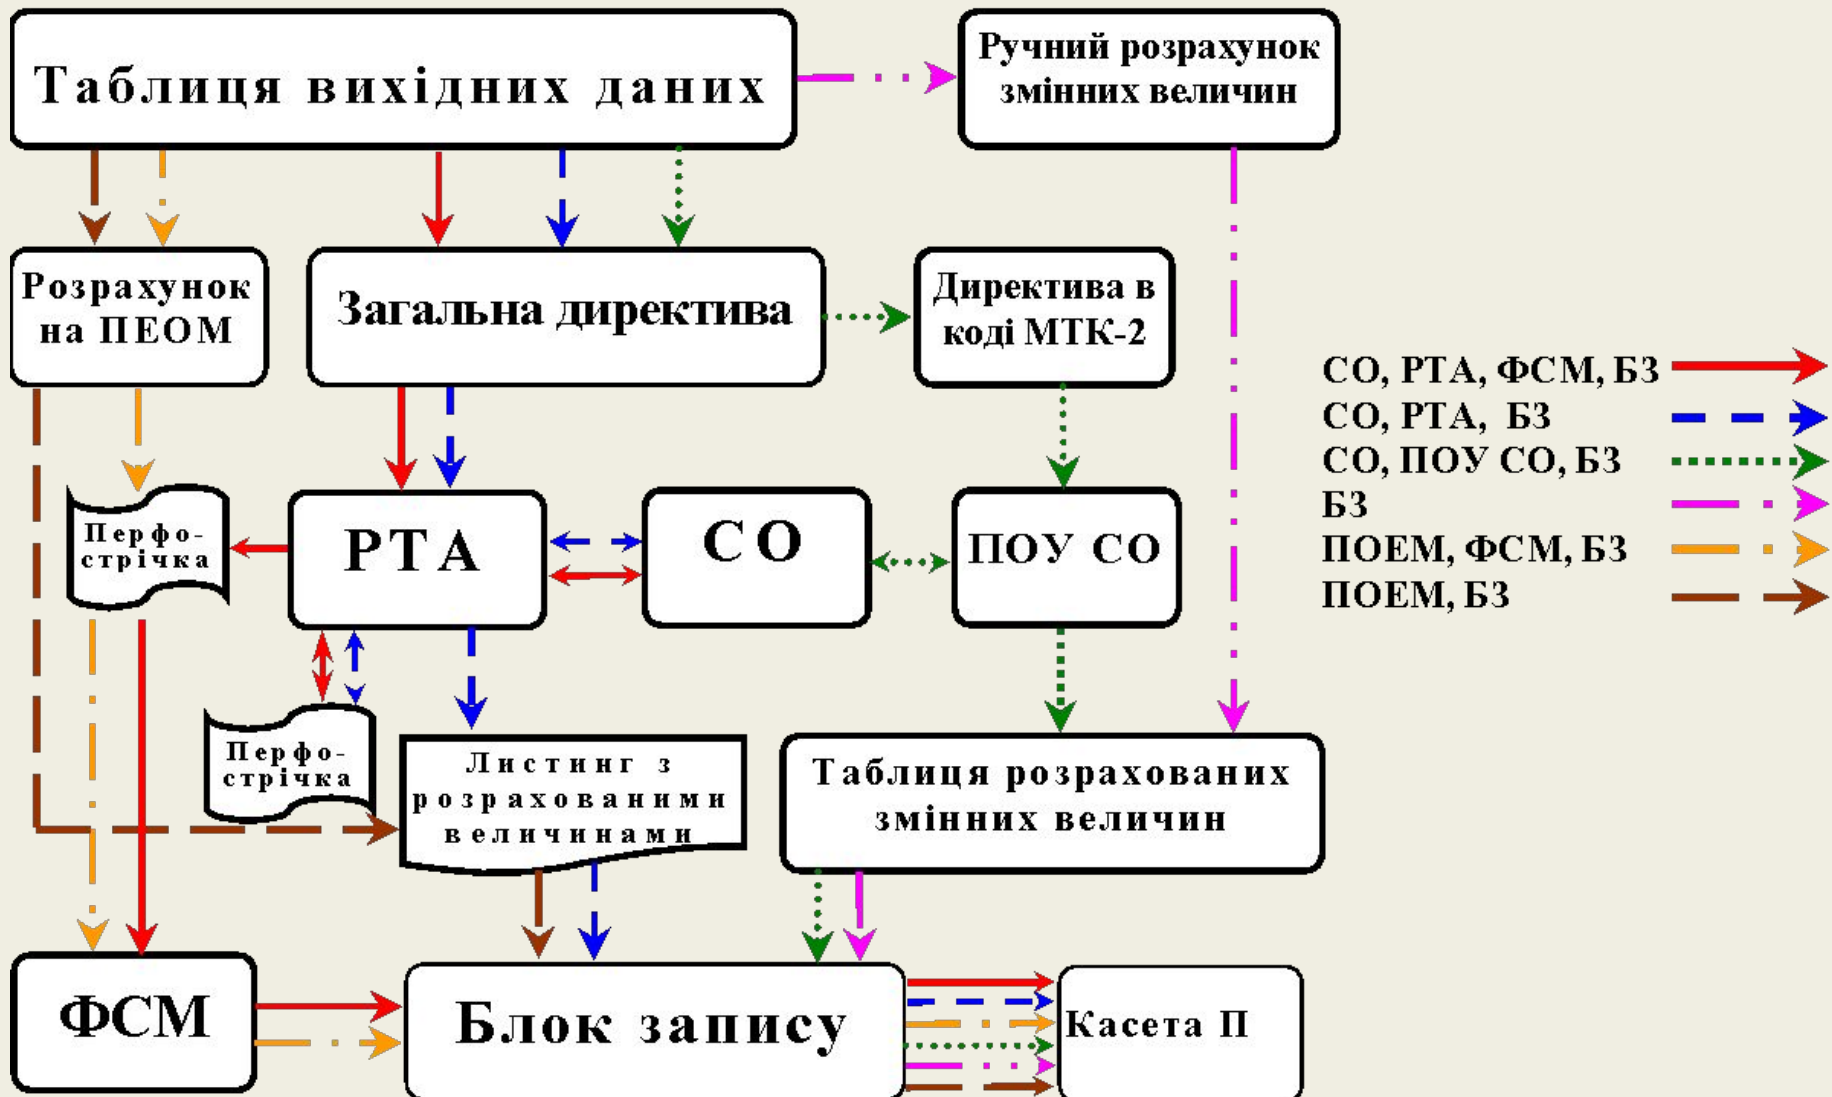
Таблиця вихідних даних

Ручний розрахунок змінних величин

Розрахунок на ПЕОМ

Загальна директива

Директива в коді МТК-2

Перфострічка

РТА

СО

ПОУ СО

Перфострічка

Листинг з розрахованими величинами

Таблиця розрахованих змінних величин

ФСМ

Блок запису

Касета П

СО, РТА, ФСМ, БЗ
СО, РТА, БЗ
СО, ПОУ СО, БЗ
БЗ
ПОЕМ, ФСМ, БЗ
ПОЕМ, БЗ